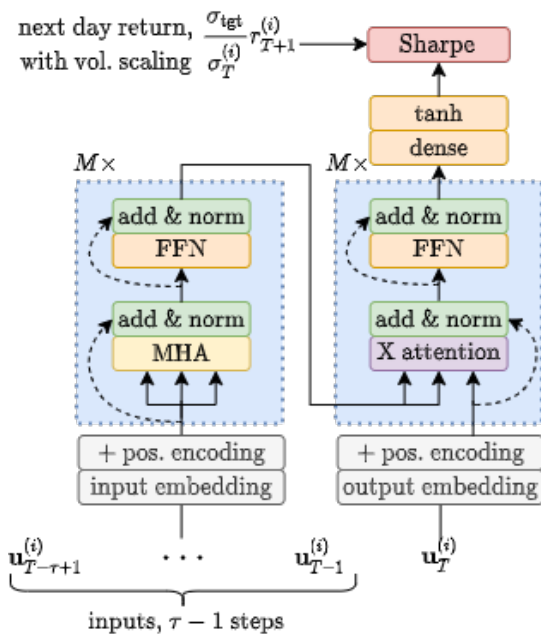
next day return, with vol. scaling $\frac{\sigma_{\text{tgt}}}{\sigma_T^{(i)}} r_{T+1}^{(i)}$

Sharpe

tanh

dense

$M\times$

add & norm

FFN

add & norm

MHA

$M\times$

add & norm

FFN

add & norm

X attention

+ pos. encoding

input embedding

+ pos. encoding

output embedding

$\mathbf{u}_{T-\tau+1}^{(i)}$ $\cdots$ $\mathbf{u}_{T-1}^{(i)}$

$\mathbf{u}_T^{(i)}$

inputs, $\tau - 1$ steps